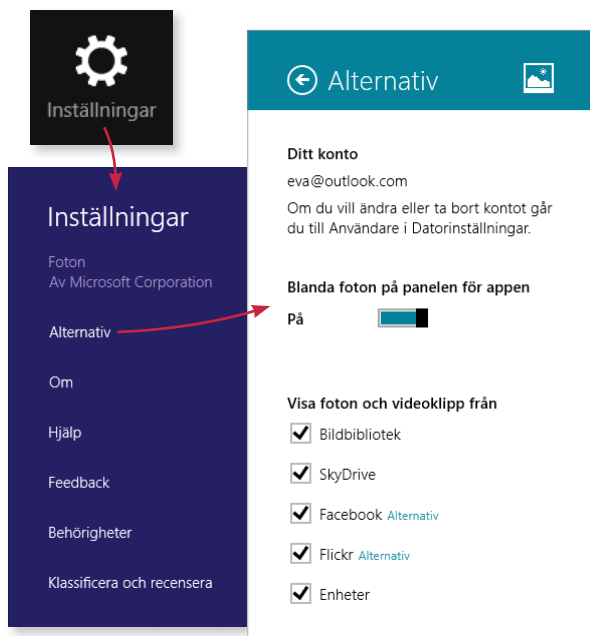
Inställningar

Inställningar

Foton
Av Microsoft Corporation

Alternativ

Om

Hjälp

Feedback

Behörigheter

Klassificera och recensera

Alternativ

Ditt konto

eva@outlook.com

Om du vill ändra eller ta bort kontot går du till Användare i Datorinställningar.

Blanda foton på panelen för appen

På

Visa foton och videoklipp från

Bildbibliotek

SkyDrive

Facebook Alternativ

Flickr Alternativ

Enheter